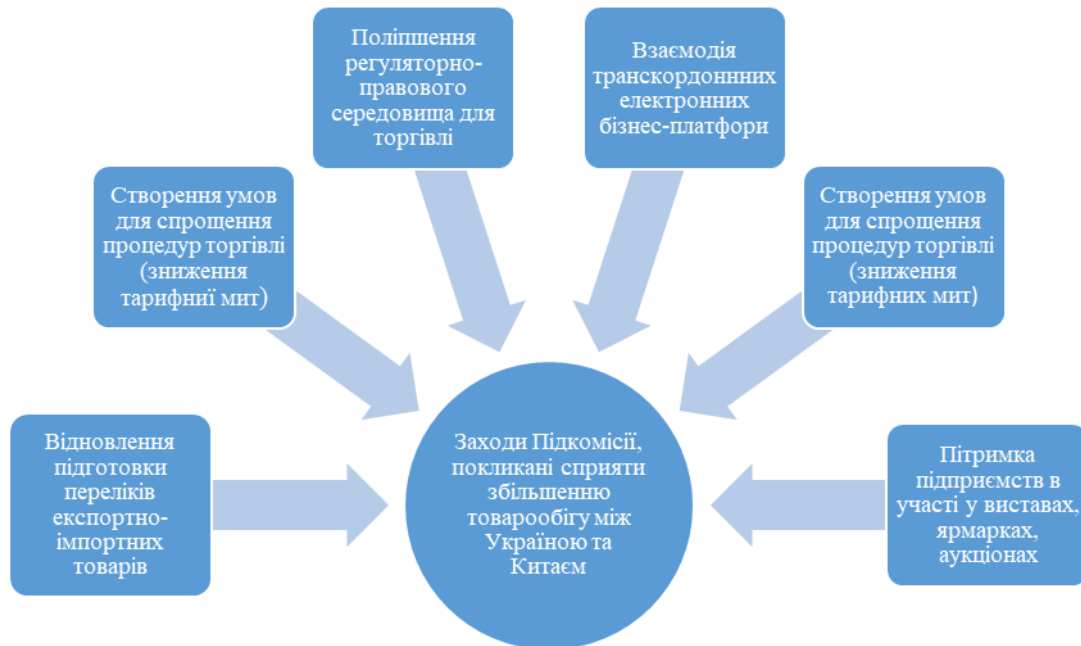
Поліпшення регуляторно-правового середовища для торгівлі

Взаємодія транскордонннних електронних бізнес-платформ

Створення умов для спрощення процедур торгівлі (зниження тарифниї мит)

Створення умов для спрощення процедур торгівлі (зниження тарифних мит)

Відновлення підготовки переліків експортно-імпортних товарів

Заходи Підкомісії, покликані сприяти збільшенню товарообігу між Україною та Китаєм

Пітримка підприємств в участі у виставах, ярмарках, аукціонах